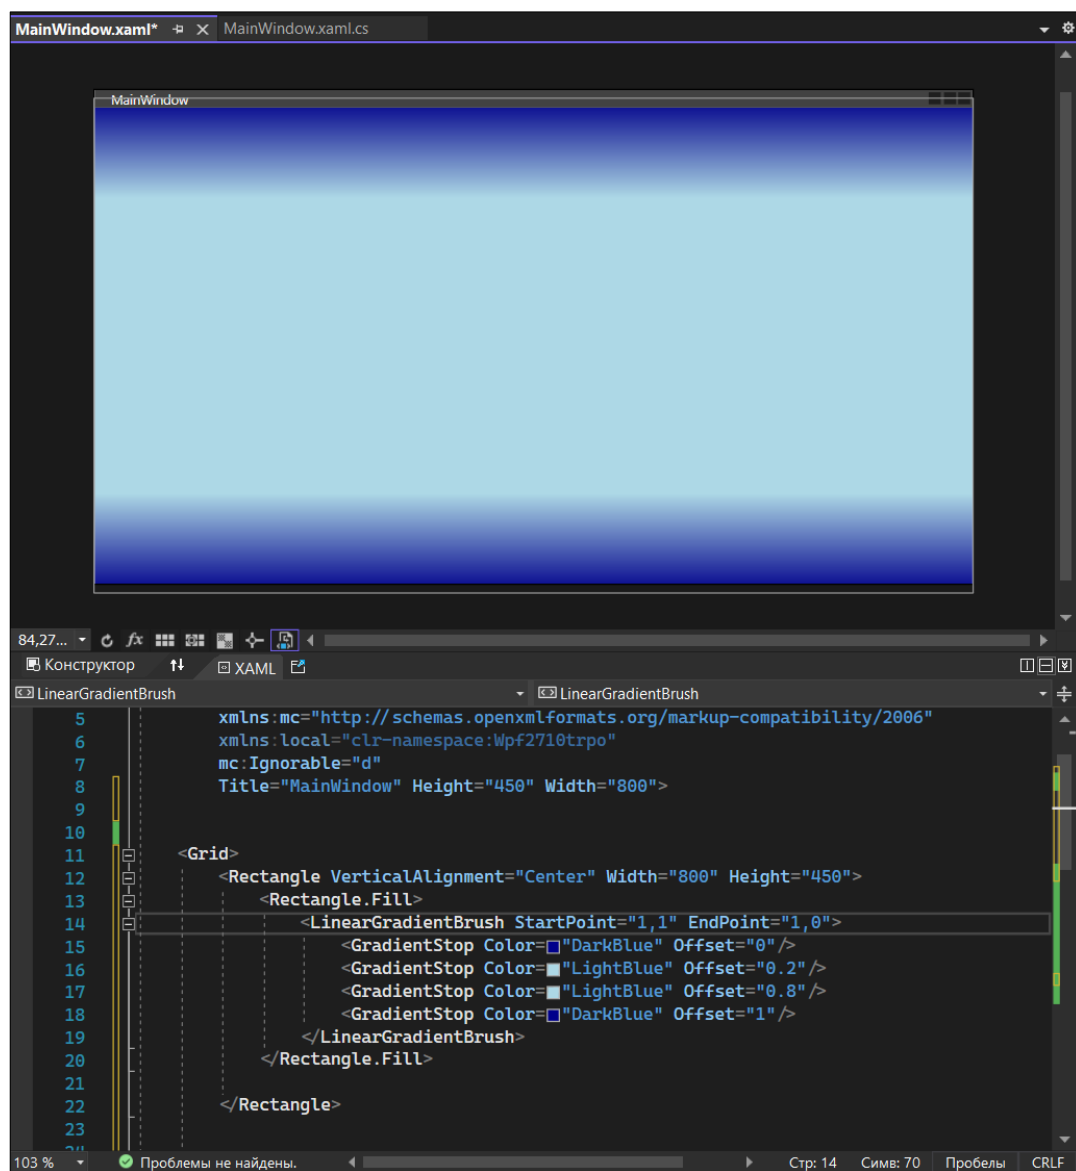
MainWindow.xaml* ⊣ × MainWindow.xaml.cs

MainWindow

84,27...

Конструктор ⇅ XAML

LinearGradientBrush LinearGradientBrush

5 xmlns:mc="http://schemas.openxmlformats.org/markup-compatibility/2006"
6 xmlns:local="clr-namespace:Wpf2710trpo"
7 mc:Ignorable="d"
8 Title="MainWindow" Height="450" Width="800">
9
10
11 <Grid>
12 <Rectangle VerticalAlignment="Center" Width="800" Height="450">
13 <Rectangle.Fill>
14 <LinearGradientBrush StartPoint="1,1" EndPoint="1,0">
15 <GradientStop Color="DarkBlue" Offset="0"/>
16 <GradientStop Color="LightBlue" Offset="0.2"/>
17 <GradientStop Color="LightBlue" Offset="0.8"/>
18 <GradientStop Color="DarkBlue" Offset="1"/>
19 </LinearGradientBrush>
20 </Rectangle.Fill>
21
22 </Rectangle>
23

103 % Проблемы не найдены. Стр: 14 Симв: 70 Пробелы CRLF